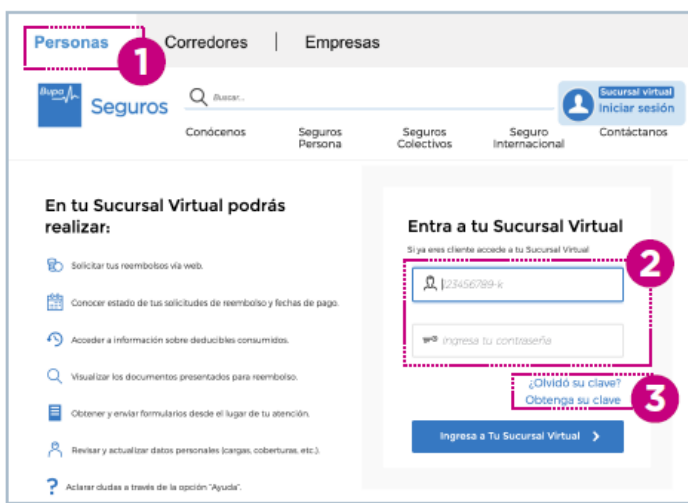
Personas 1 Corredores | Empresas

Bupa Seguros

Buscar...

Sucursal virtual
Iniciar sesión

Conócenos
Seguros Persona
Seguros Colectivos
Seguro Internacional
Contáctanos

En tu Sucursal Virtual podrás realizar:

Solicitar tus reembolsos vía web.

Conocer estado de tus solicitudes de reembolso y fechas de pago.

Acceder a información sobre deducibles consumidos.

Visualizar los documentos presentados para reembolso.

Obtener y enviar formularios desde el lugar de tu atención.

Revisar y actualizar datos personales (cargas, coberturas, etc.).

Aclarar dudas a través de la opción "Ayuda".

Entra a tu Sucursal Virtual

Si ya eres cliente accede a tu Sucursal Virtual

2

12345678-k

Ingresa tu contraseña

¿Olvidó su clave?
Obtenga su clave

3

Ingresa a Tu Sucursal Virtual ›